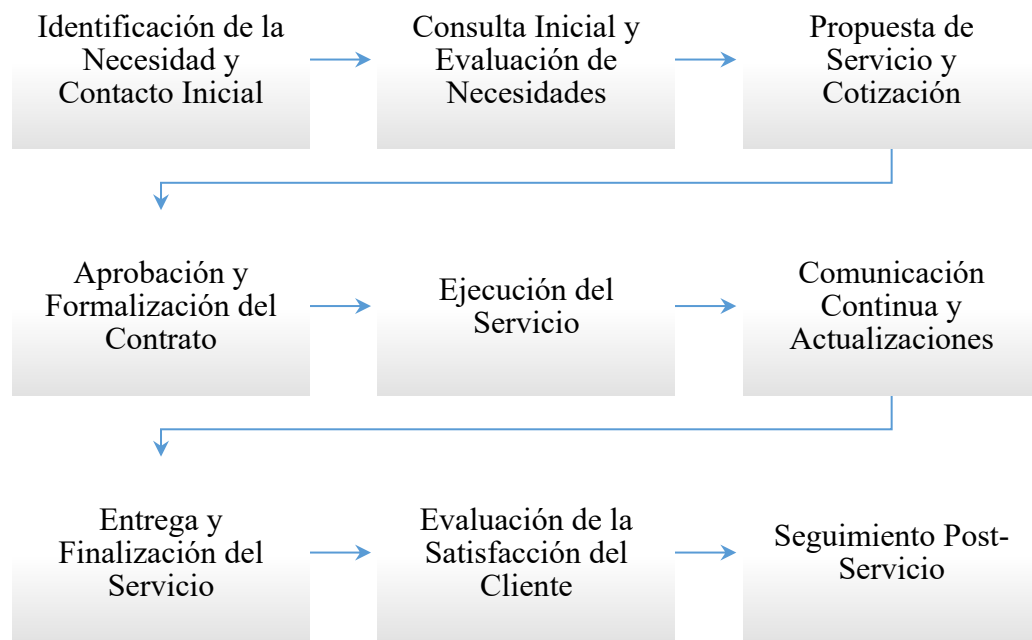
Identificación de la Necesidad y Contacto Inicial

Consulta Inicial y Evaluación de Necesidades

Propuesta de Servicio y Cotización

Aprobación y Formalización del Contrato

Ejecución del Servicio

Comunicación Continua y Actualizaciones

Entrega y Finalización del Servicio

Evaluación de la Satisfacción del Cliente

Seguimiento Post-Servicio